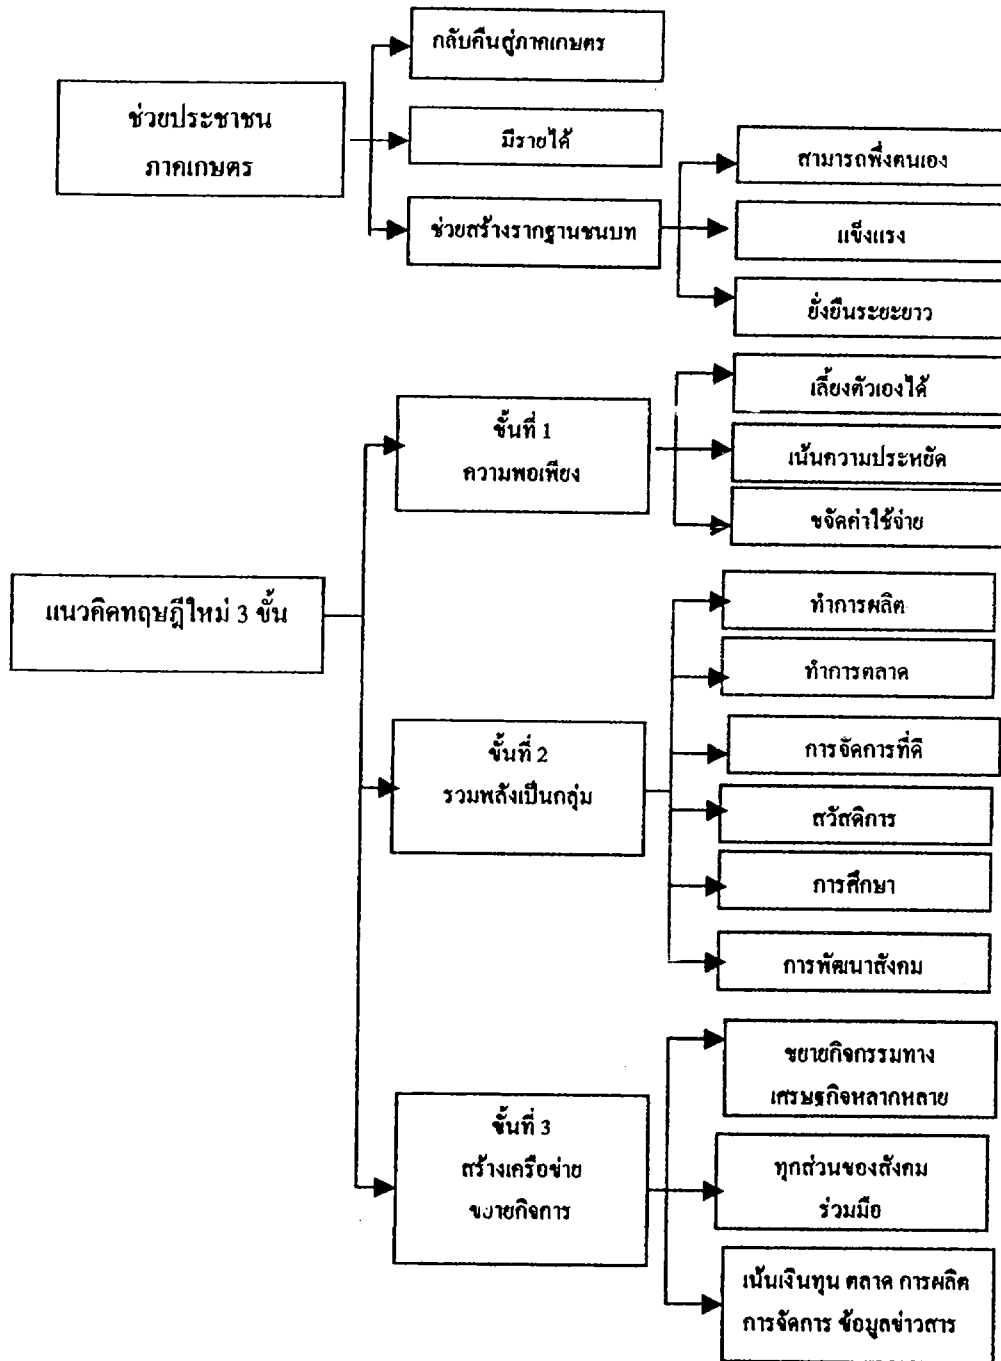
ช่วยประชาชน ภาคเกษตร

กลับคืนสู่ภาคเกษตร

มีรายได้

ช่วยสร้างรากฐานชนบท

สามารถพึ่งตนเอง

แข็งแรง

ยั่งยืนระยะยาว

แนวคิดทฤษฎีใหม่ 3 ขั้น

ขั้นที่ 1
ความพอเพียง

เลี้ยงตัวเองได้

เน้นความประหยัด

ขจัดค่าใช้จ่าย

ขั้นที่ 2
รวมพลังเป็นกลุ่ม

ทำการผลิต

ทำการตลาด

การจัดการที่ดี

สวัสดิการ

การศึกษา

การพัฒนาสังคม

ขั้นที่ 3
สร้างเครือข่าย
ขยายกิจการ

ขยายกิจกรรมทาง เศรษฐกิจหลากหลาย

ทุกส่วนของสังคม ร่วมมือ

เน้นเงินทุน ตลาด การผลิต การจัดการ ข้อมูลข่าวสาร